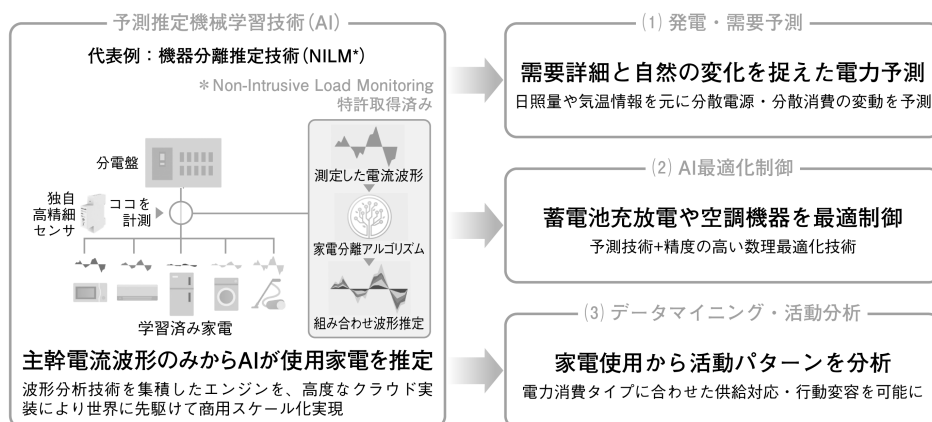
予測推定機械学習技術(AI)

代表例：機器分離推定技術(NILM*)

＊Non-Intrusive Load Monitoring
特許取得済み

分電盤

独自
高精細
センサ

ココを
計測

測定した電流波形

家電分離アルゴリズム

組み合わせ波形推定

学習済み家電

主幹電流波形のみからAIが使用家電を推定

波形分析技術を集積したエンジンを、高度なクラウド実装により世界に先駆けて商用スケール化実現

(1) 発電・需要予測

需要詳細と自然の変化を捉えた電力予測

日照量や気温情報を元に分散電源・分散消費の変動を予測

(2) AI最適化制御

蓄電池充放電や空調機器を最適制御

予測技術+精度の高い数理最適化技術

(3) データマイニング・活動分析

家電使用から活動パターンを分析

電力消費タイプに合わせた供給対応・行動変容を可能に